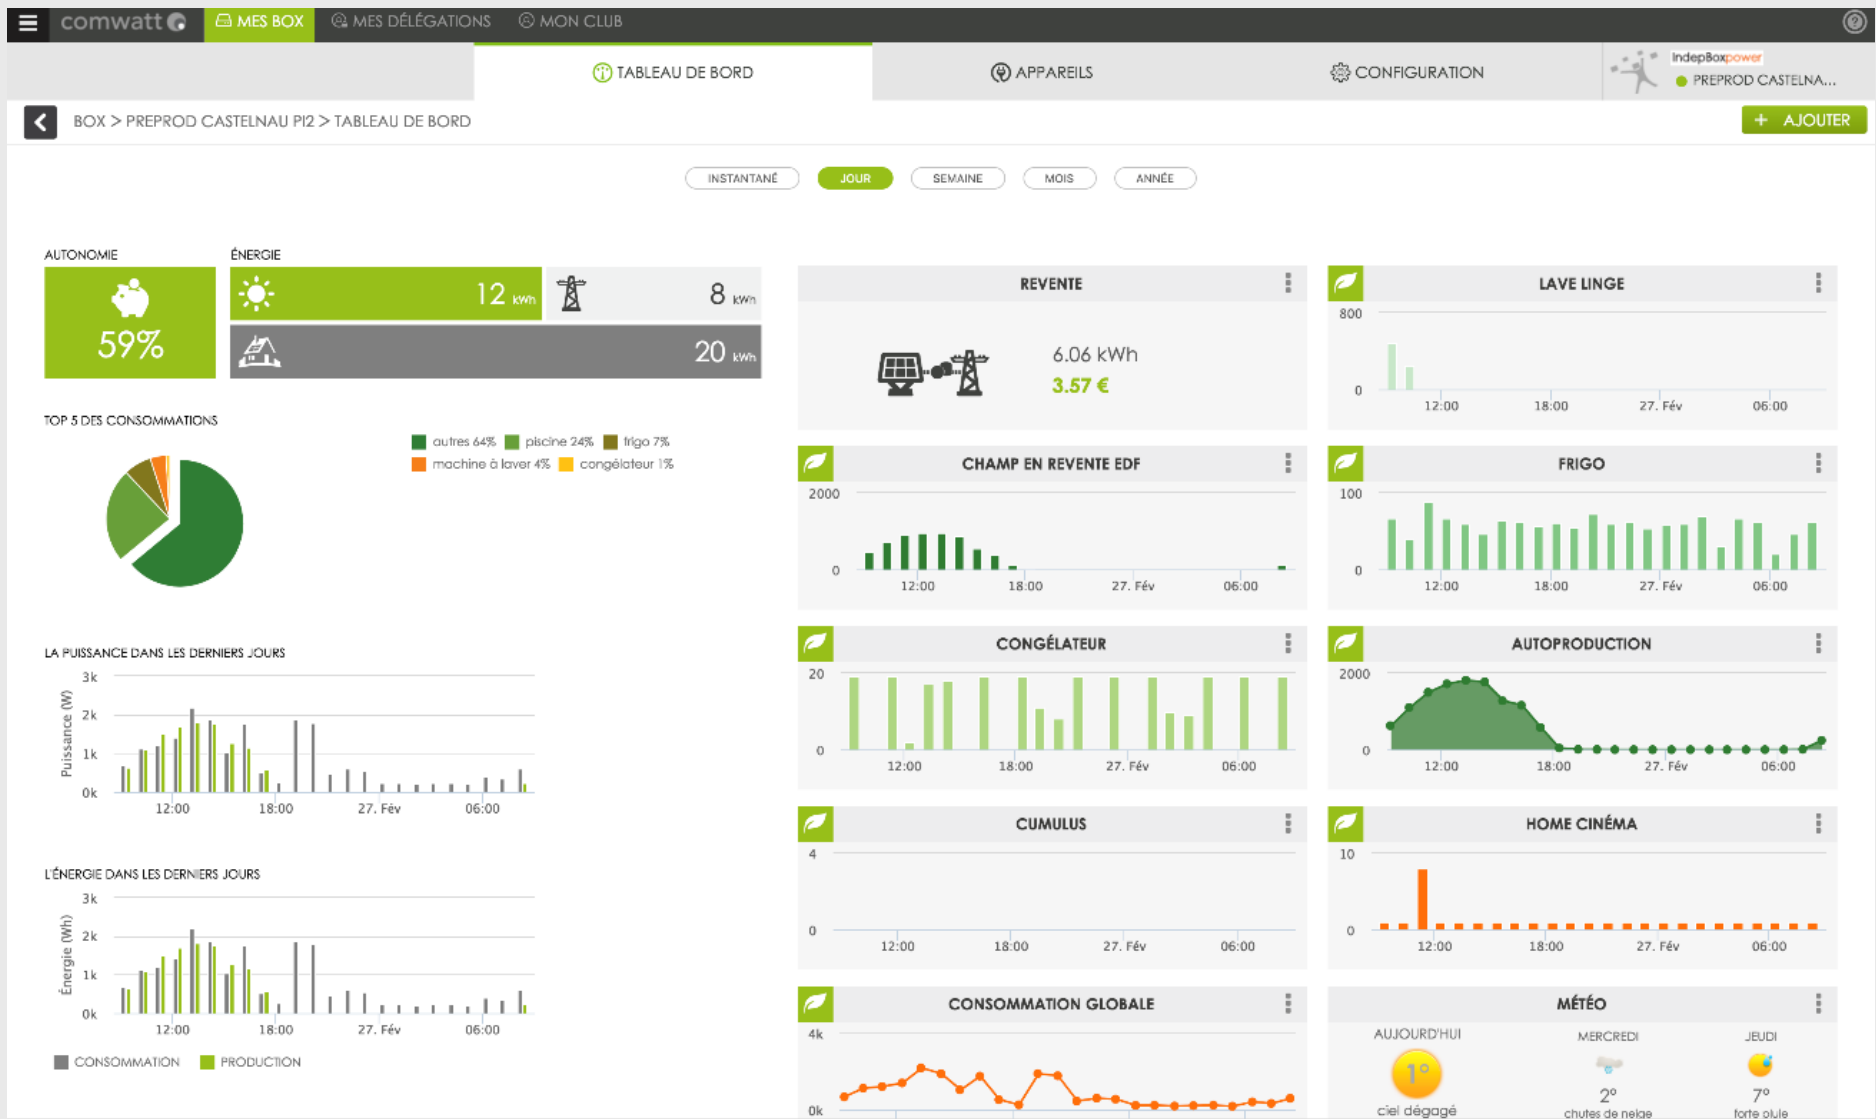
comwatt MES BOX MES DÉLÉGATIONS MON CLUB

TABLEAU DE BORD APPAREILS CONFIGURATION IndepBoxpower PREPROD CASTELNA...

BOX > PREPROD CASTELNAU PI2 > TABLEAU DE BORD

+ AJOUTER

INSTANTANÉ JOUR SEMAINE MOIS ANNÉE

AUTONOMIE
59%

ÉNERGIE
12 kWh
8 kWh
20 kWh

TOP 5 DES CONSOMMATIONS
autres 64% piscine 24% frigo 7%
machine à laver 4% congélateur 1%

LA PUISSANCE DANS LES DERNIERS JOURS
Puissance (W)
3k 2k 1k 0k
12:00 18:00 27. Fév 06:00

L'ÉNERGIE DANS LES DERNIERS JOURS
Énergie (Wh)
3k 2k 1k 0k
12:00 18:00 27. Fév 06:00
CONSOMMATION PRODUCTION

REVENTE
6.06 kWh
3.57 €

LAVE LINGE
800 0
12:00 18:00 27. Fév 06:00

CHAMP EN REVENTE EDF
2000 0
12:00 18:00 27. Fév 06:00

FRIGO
100 0
12:00 18:00 27. Fév 06:00

CONGÉLATEUR
20 0
12:00 18:00 27. Fév 06:00

AUTOPRODUCTION
2000 0
12:00 18:00 27. Fév 06:00

CUMULUS
4 0
12:00 18:00 27. Fév 06:00

HOME CINÉMA
10 0
12:00 18:00 27. Fév 06:00

CONSOMMATION GLOBALE
4k 0k

MÉTÉO
AUJOURD'HUI 1° ciel dégagé
MERCREDI 2° chutes de neige
JEUDI 7° forte pluie